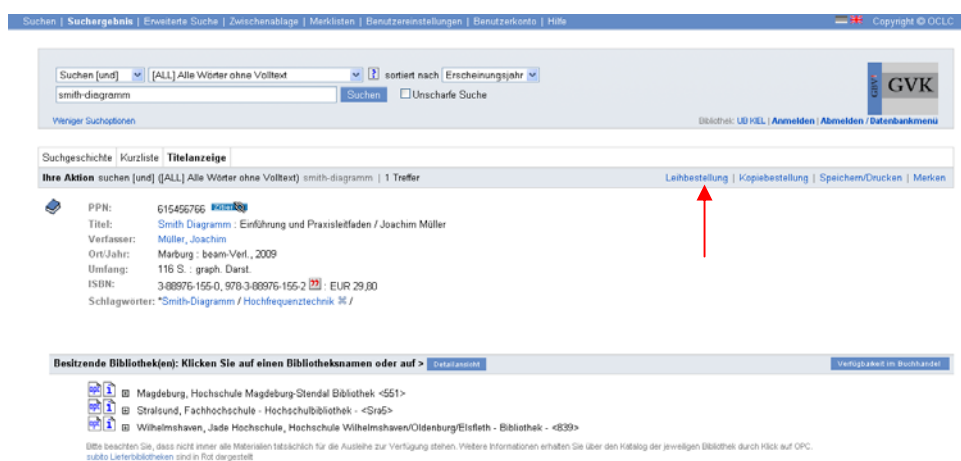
Suchen | Suchergebnis | Erweiterte Suche | Zwischenablage | Merklisten | Benutzereinstellungen | Benutzerkonto | Hilfe

Copyright © OCLC

Suchen [und] [ALL] Alle Wörter ohne Volltext ? sortiert nach Erscheinungsjahr

smith-diagramm Suchen Unscharfe Suche

GVK

Weniger Suchoptionen

Bibliothek: UB KIEL | Anmelden | Abmelden / Datenbankmenü

Suchgeschichte Kurzliste Titelanzeige

Ihre Aktion suchen [und] ([ALL] Alle Wörter ohne Volltext) smith-diagramm | 1 Treffer

Leihbestellung | Kopiebestellung | Speichern/Drucken | Merken

PPN: 615456766

Titel: Smith Diagramm : Einführung und Praxisleitfaden / Joachim Müller

Verfasser: Müller, Joachim

Ort/Jahr: Marburg : beam-Verl., 2009

Umfang: 116 S. : graph. Darst.

ISBN: 3-88976-155-0, 978-3-88976-155-2 : EUR 29,80

Schlagwörter: *Smith-Diagramm / Hochfrequenztechnik /

Besitzende Bibliothek(en): Klicken Sie auf einen Bibliotheksnamen oder auf > Detailansicht

Verfügbarkeit im Buchhandel

Magdeburg, Hochschule Magdeburg-Stendal Bibliothek <551>

Stralsund, Fachhochschule - Hochschulbibliothek - <Sra5>

Wilhelmshaven, Jade Hochschule, Hochschule Wilhelmshaven/Oldenburg/Elsfleth - Bibliothek - <839>

Bitte beachten Sie, dass nicht immer alle Materialien tatsächlich für die Ausleihe zur Verfügung stehen. Weitere Informationen erhalten Sie über den Katalog der jeweiligen Bibliothek durch Klick auf OPC.
subito Lieferbibliotheken sind in Rot dargestellt